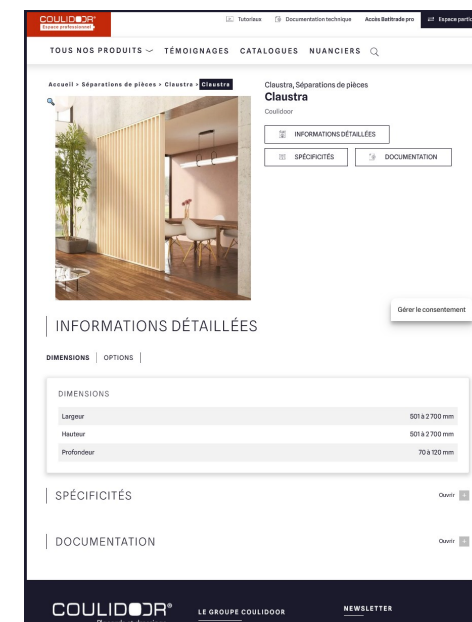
COULIDOOR®
Espace professionnel

Tutoriaux Documentation technique Accès Battitrade pro Espace partic

TOUS NOS PRODUITS TÉMOIGNAGES CATALOGUES NUANCIERS

Accueil > Séparations de pièces > Claustra > Claustra

Claustra, Séparations de pièces
Claustra
Couldoor

INFORMATIONS DÉTAILLÉES
SPÉCIFICITÉS
DOCUMENTATION

Gérer le consentement

INFORMATIONS DÉTAILLÉES

DIMENSIONS | OPTIONS |

DIMENSIONS

| Largeur | 501 à 2 700 mm |
|---|---|
| Hauteur | 501 à 2 700 mm |
| Profondeur | 70 à 120 mm |

SPÉCIFICITÉS
Ouvrir +

DOCUMENTATION
Ouvrir +

COULIDOOR®
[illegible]

LE GROUPE COULIDOOR

NEWSLETTER